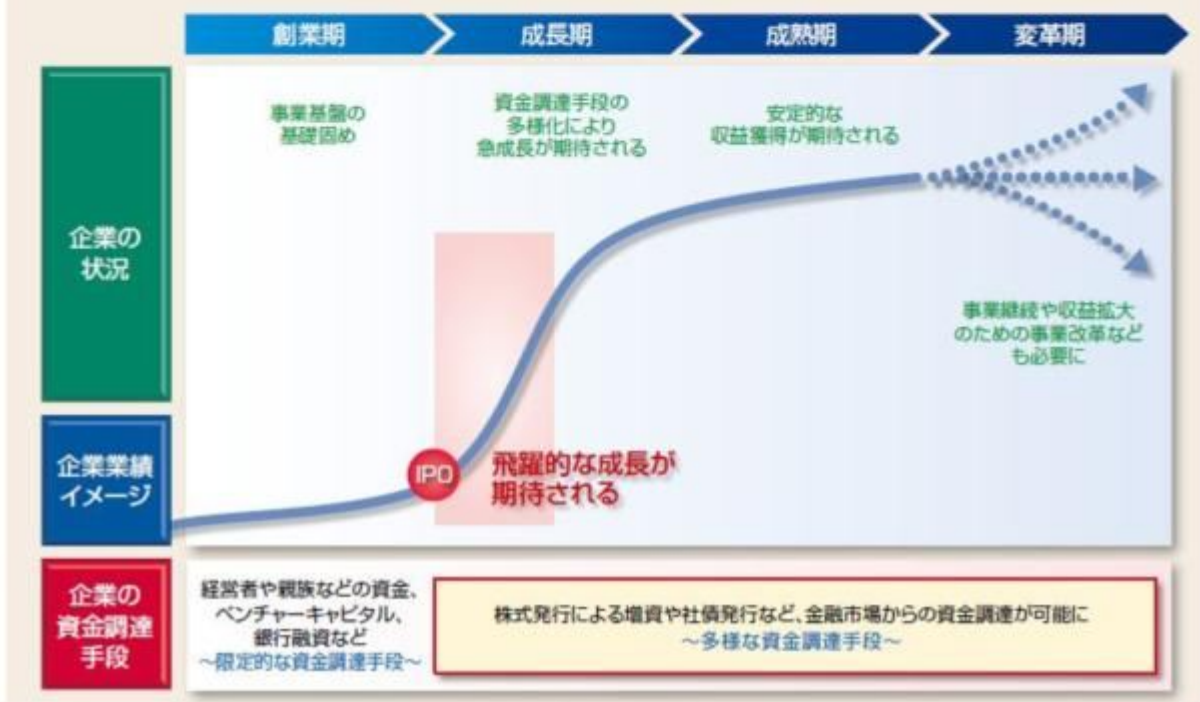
創業期

成長期

成熟期

変革期

企業の状況

事業基盤の基礎固め

資金調達手段の多様化により急成長が期待される

安定的な収益獲得が期待される

事業継続や収益拡大のための事業改革なども必要に

企業業績イメージ

IPO

飛躍的な成長が期待される

企業の資金調達手段

経営者や親族などの資金、ベンチャーキャピタル、銀行融資など
～限定的な資金調達手段～

株式発行による増資や社債発行など、金融市場からの資金調達が可能に
～多様な資金調達手段～